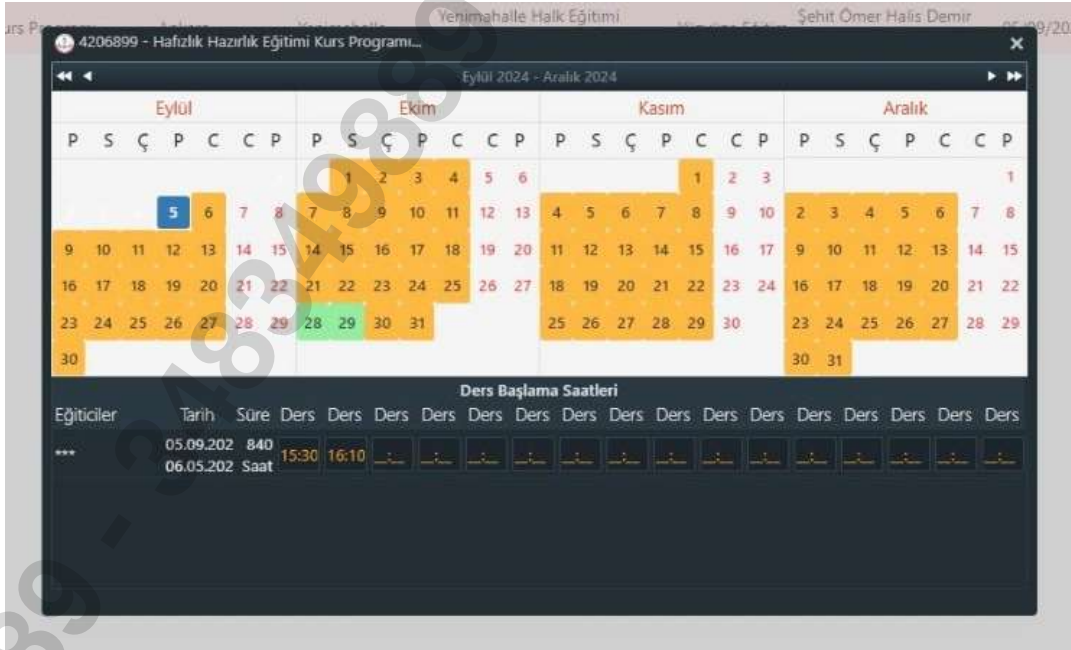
urs Programı Ankara Yenimahalle Yenimahalle Halk Eğitimi Şehit Ömer Halis Demir 05/09/20

4206899 - Hafızlık Hazırlık Eğitimi Kurs Programı...

Eylül 2024 - Aralık 2024

| Eylül | | | | | | | Ekim | | | | | | | Kasım | | | | | | | Aralık | | | | | | |
|---|---|---|---|---|---|---|---|---|---|---|---|---|---|---|---|---|---|---|---|---|---|---|---|---|---|---|---|
| P | S | Ç | P | C | C | P | P | S | Ç | P | C | C | P | P | S | Ç | P | C | C | P | P | S | Ç | P | C | C | P |
| | | | | | | 1 | | 1 | 2 | 3 | 4 | 5 | 6 | | | | | 1 | 2 | 3 | | | | | | | 1 |
| 2 | 3 | 4 | 5 | 6 | 7 | 8 | 7 | 8 | 9 | 10 | 11 | 12 | 13 | 4 | 5 | 6 | 7 | 8 | 9 | 10 | 2 | 3 | 4 | 5 | 6 | 7 | 8 |
| 9 | 10 | 11 | 12 | 13 | 14 | 15 | 14 | 15 | 16 | 17 | 18 | 19 | 20 | 11 | 12 | 13 | 14 | 15 | 16 | 17 | 9 | 10 | 11 | 12 | 13 | 14 | 15 |
| 16 | 17 | 18 | 19 | 20 | 21 | 22 | 21 | 22 | 23 | 24 | 25 | 26 | 27 | 18 | 19 | 20 | 21 | 22 | 23 | 24 | 16 | 17 | 18 | 19 | 20 | 21 | 22 |
| 23 | 24 | 25 | 26 | 27 | 28 | 29 | 28 | 29 | 30 | 31 | | | | 25 | 26 | 27 | 28 | 29 | 30 | | 23 | 24 | 25 | 26 | 27 | 28 | 29 |
| 30 | | | | | | | | | | | | | | | | | | | | | 30 | 31 | | | | | |

Ders Başlama Saatleri

| Eğiticiler | Tarih | Süre | Ders | Ders | Ders | Ders | Ders | Ders | Ders | Ders | Ders | Ders | Ders | Ders | Ders | Ders | Ders | Ders | Ders | Ders |
|---|---|---|---|---|---|---|---|---|---|---|---|---|---|---|---|---|---|---|---|---|
| *** | 05.09.202 06.05.202 | 840 Saat | 15:30 | 16:10 | _:_ | _:_ | _:_ | _:_ | _:_ | _:_ | _:_ | _:_ | _:_ | _:_ | _:_ | _:_ | _:_ | _:_ | _:_ | _:_ |

89 - 3483489